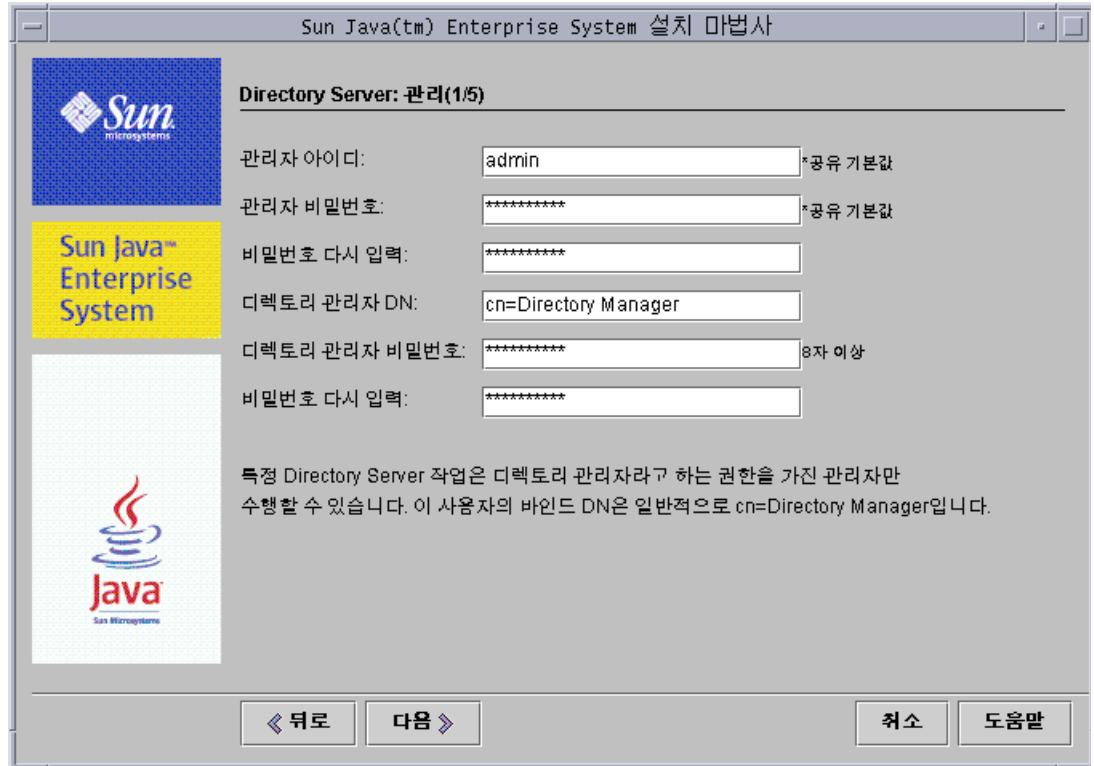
Sun Java(tm) Enterprise System 설치 마법사

Sun microsystems

Sun Java™ Enterprise System

Java Sun Microsystems

Directory Server: 관리(1/5)

관리자 아이디: admin *공유 기본값

관리자 비밀번호: ********** *공유 기본값

비밀번호 다시 입력: **********

디렉토리 관리자 DN: cn=Directory Manager

디렉토리 관리자 비밀번호: ********** 8자 이상

비밀번호 다시 입력: **********

특정 Directory Server 작업은 디렉토리 관리자라고 하는 권한을 가진 관리자만 수행할 수 있습니다. 이 사용자의 바인드 DN은 일반적으로 cn=Directory Manager입니다.

≪ 뒤로 다음 ≫ 취소 도움말